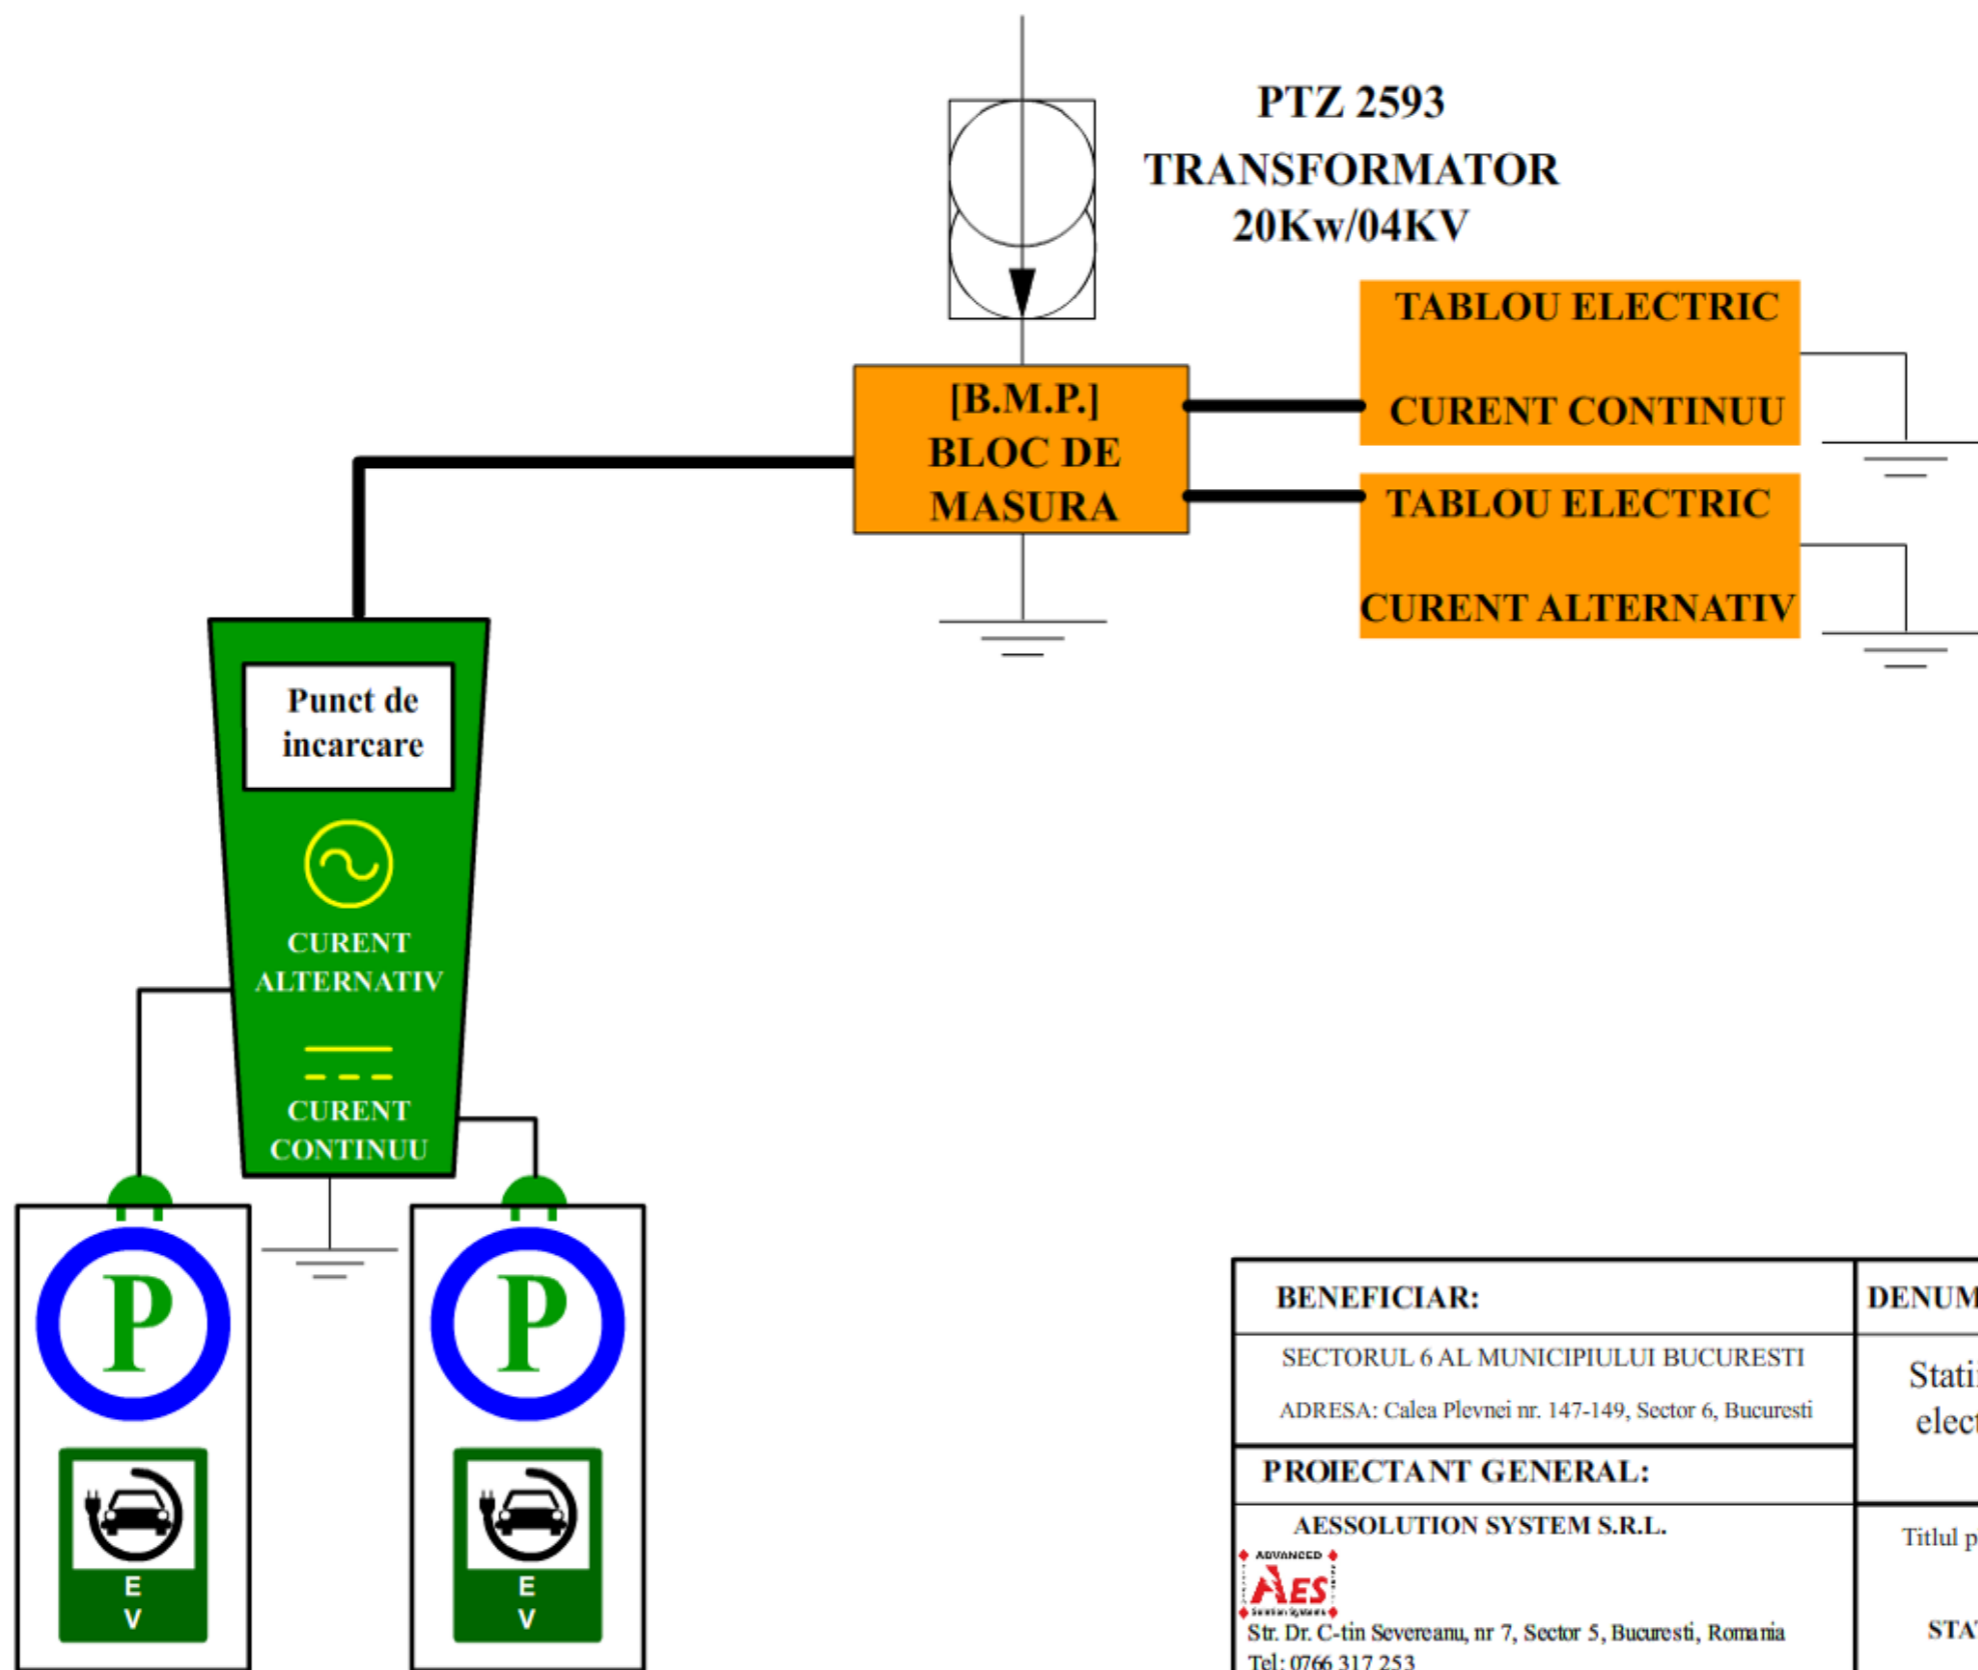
PTZ 2593
TRANSFORMATOR
20Kw/04KV

TABLOU ELECTRIC
CURENT CONTINUU

[B.M.P.]
BLOC DE
MASURA

TABLOU ELECTRIC
CURENT ALTERNATIV

Punct de incarcare

CURENT ALTERNATIV

CURENT CONTINUU

P

E
V

P

E
V

| BENEFICIAR: | DENUM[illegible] |
|---|---|
| SECTORUL 6 AL MUNICIPIULUI BUCURESTI<br>ADRESA: Calea Plevnei nr. 147-149, Sector 6, Bucuresti | Stati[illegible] elect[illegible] |
| PROIECTANT GENERAL: | |
| AESSOLUTION SYSTEM S.R.L.<br>ADVANCED AES<br>Str. Dr. C-tin Severeanu, nr 7, Sector 5, Bucuresti, Romania<br>Tel: 0766 317 253 | Titlul p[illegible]<br>STA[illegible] |